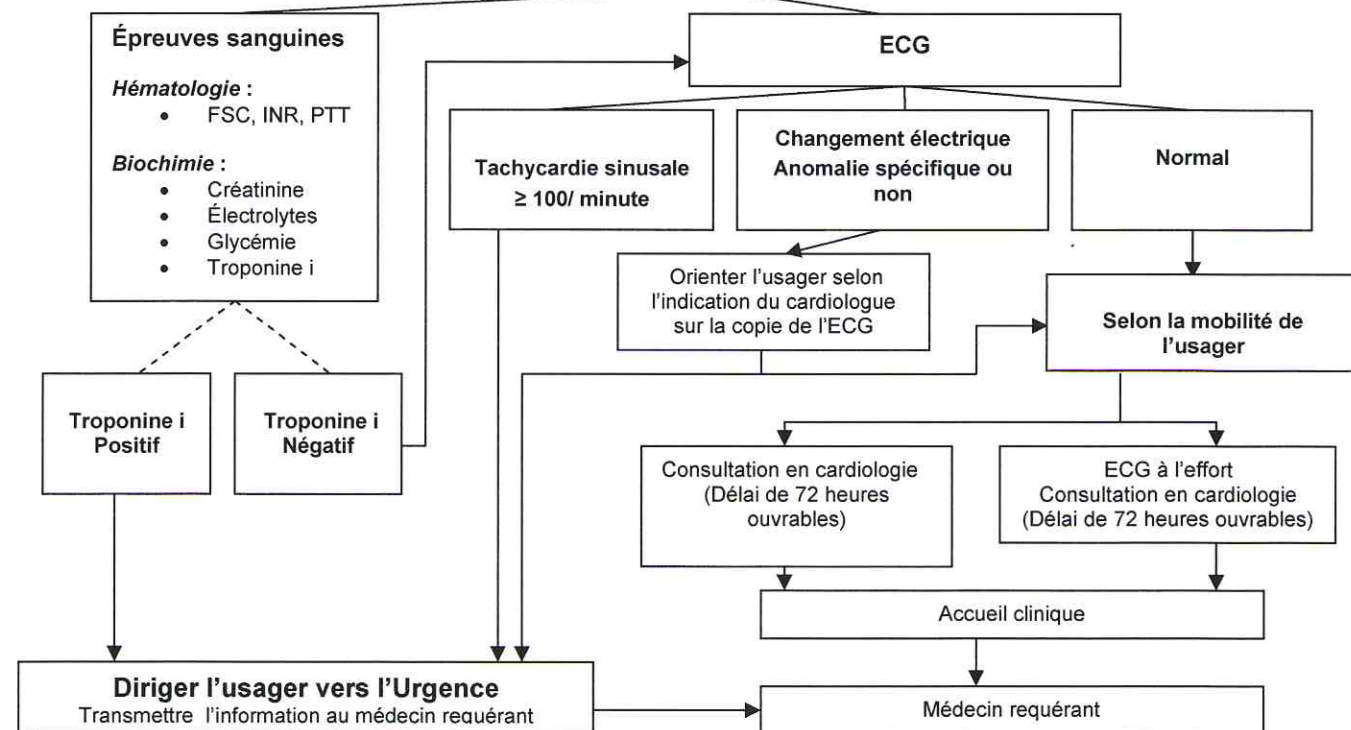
Épreuves sanguines

*Hématologie* :
- FSC, INR, PTT

*Biochimie* :
- Créatinine
- Électrolytes
- Glycémie
- Troponine i

ECG

Tachycardie sinusale ≥ 100/ minute

Changement électrique Anomalie spécifique ou non

Normal

Orienter l'usager selon l'indication du cardiologue sur la copie de l'ECG

Selon la mobilité de l'usager

Troponine i Positif

Troponine i Négatif

Consultation en cardiologie (Délai de 72 heures ouvrables)

ECG à l'effort Consultation en cardiologie (Délai de 72 heures ouvrables)

Accueil clinique

Diriger l'usager vers l'Urgence
Transmettre l'information au médecin requérant

Médecin requérant